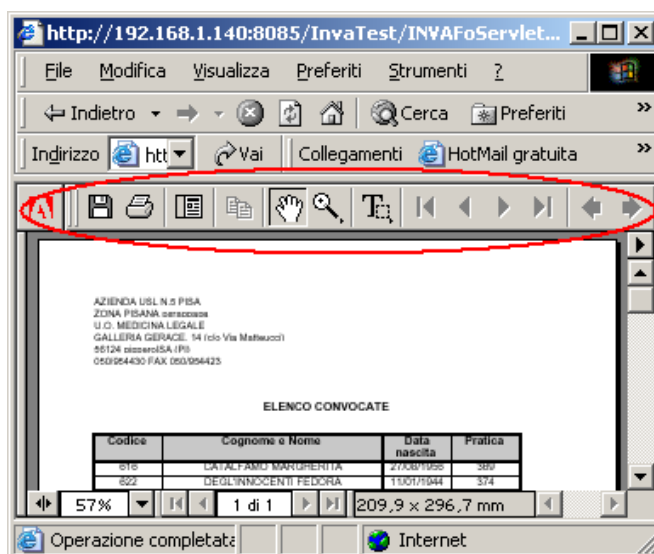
http://192.168.1.140:8085/InvaTest/INVAFoServlet...

File Modifica Visualizza Preferiti Strumenti ?

Indietro Cerca Preferiti

Indirizzo htt Vai Collegamenti HotMail gratuita

AZIENDA USL N.5 PISA
ZONA PISANA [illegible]
U.O. MEDICINA LEGALE
GALLERIA GERACE, 14 (c/o Via Matteucci)
56124 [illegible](PI)
050/954430 FAX 050/954423

ELENCO CONVOCATE

| Codice | Cognome e Nome | Data nascita | Pratica |
|---|---|---|---|
| 616 | CATALFAMO MARGHERITA | 27/08/1956 | 369 |
| 622 | DEGL'INNOCENTI FEDORA | 11/01/1944 | 374 |

57% 1 di 1 209,9 x 296,7 mm

Operazione completata Internet